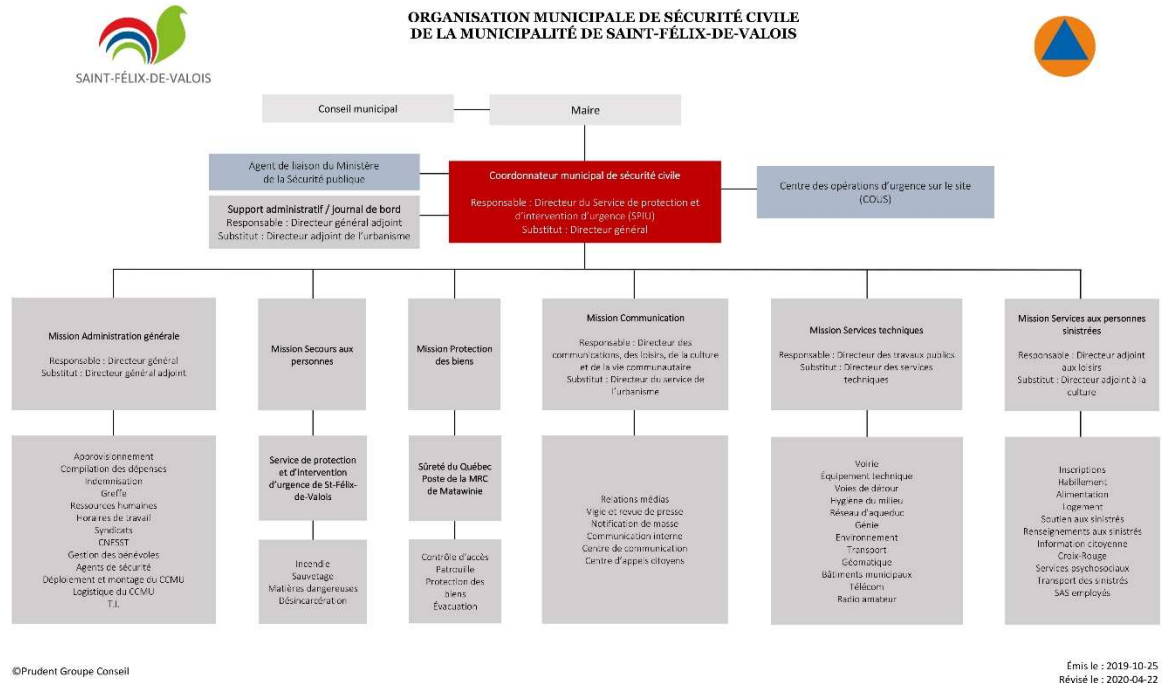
SAINT-FÉLIX-DE-VALOIS

ORGANISATION MUNICIPALE DE SÉCURITÉ CIVILE
DE LA MUNICIPALITÉ DE SAINT-FÉLIX-DE-VALOIS

Conseil municipal

Maire

Agent de liaison du Ministère de la Sécurité publique

Support administratif / journal de bord
Responsable : Directeur général adjoint
Substitut : Directeur adjoint de l'urbanisme

Coordonnateur municipal de sécurité civile

Responsable : Directeur du Service de protection et d'intervention d'urgence (SPIU)
Substitut : Directeur général

Centre des opérations d'urgence sur le site (COUS)

Mission Administration générale

Responsable : Directeur général
Substitut : Directeur général adjoint

Approvisionnement
Compilation des dépenses
Indemnisation
Greffe
Ressources humaines
Horaires de travail
Syndicats
CNESST
Gestion des bénévoles
Agents de sécurité
Déploiement et montage du CCMU
Logistique du CCMU
T.I.

Mission Secours aux personnes

Service de protection et d'intervention d'urgence de St-Félix-de-Valois

Incendie
Sauvetage
Matières dangereuses
Désincarcération

Mission Protection des biens

Sûreté du Québec Poste de la MRC de Matawinie

Contrôle d'accès
Patrouille
Protection des biens
Évacuation

Mission Communication

Responsable : Directeur des communications, des loisirs, de la culture et de la vie communautaire
Substitut : Directeur du service de l'urbanisme

Relations médias
Vigie et revue de presse
Notification de masse
Communication interne
Centre de communication
Centre d'appels citoyens

Mission Services techniques

Responsable : Directeur des travaux publics
Substitut : Directeur des services techniques

Voirie
Équipement technique
Voies de détour
Hygiène du milieu
Réseau d'aqueduc
Génie
Environnement
Transport
Géomatique
Bâtiments municipaux
Télécom
Radio amateur

Mission Services aux personnes sinistrées

Responsable : Directeur adjoint aux loisirs
Substitut : Directeur adjoint à la culture

Inscriptions
Habillement
Alimentation
Logement
Soutien aux sinistrés
Renseignements aux sinistrés
Information citoyenne
Croix-Rouge
Services psychosociaux
Transport des sinistrés
SAS employés

©Prudent Groupe Conseil

Émis le : 2019-10-25
Révisé le : 2020-04-22